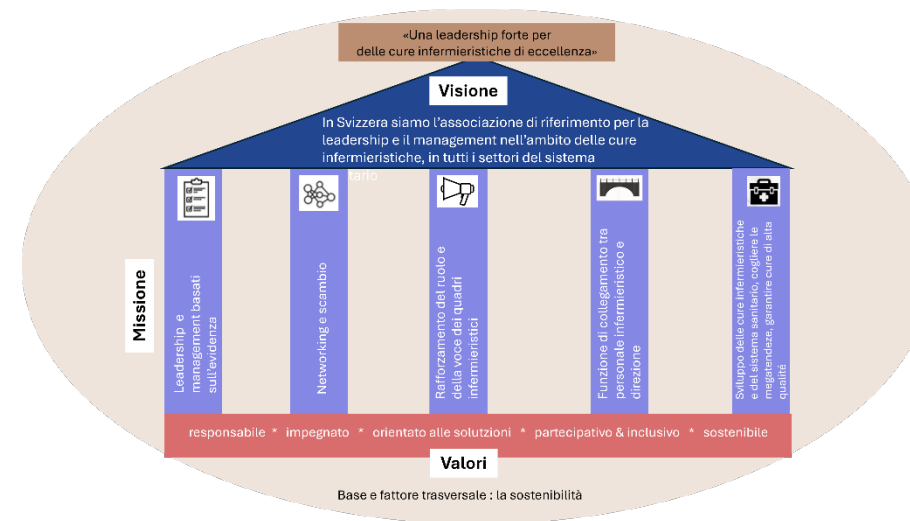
«Una leadership forte per delle cure infermieristiche di eccellenza»

Visione

In Svizzera siamo l'associazione di riferimento per la leadership e il management nell'ambito delle cure infermieristiche, in tutti i settori del sistema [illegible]tario

Missione

Leadership e management basati sull'evidenza

Networking e scambio

Rafforzamento del ruolo e della voce dei quadri infermieristici

Funzione di collegamento tra personale infermieristico e direzione

Sviluppo delle cure infermieristiche e del sistema sanitario, cogliere le megatendenze, garantire cure di alta qualità

responsabile * impegnato * orientato alle soluzioni * partecipativo & inclusivo * sostenibile

Valori

Base e fattore trasversale : la sostenibilità